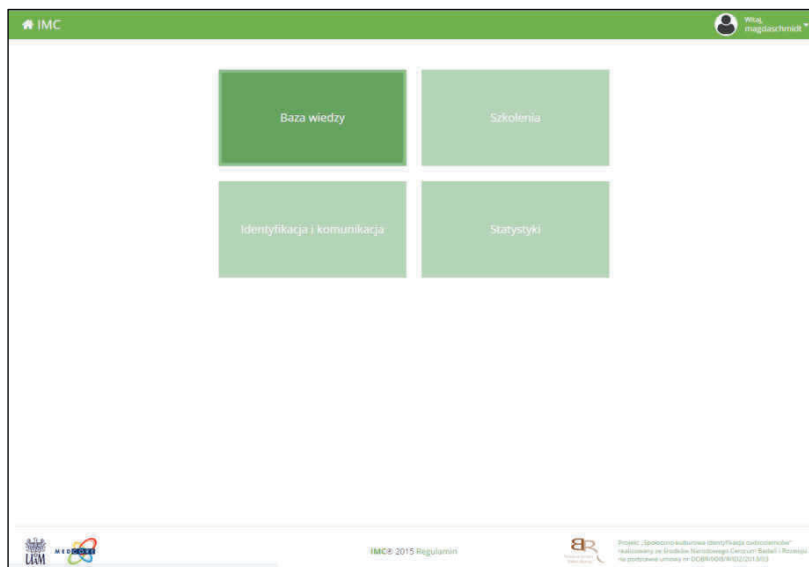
IMC

Witaj, magdaschmidt

Baza wiedzy

Szkolenia

Identyfikacja i komunikacja

Statystyki

LUM MEDCORE

IMC© 2015 Regulamin

Projekt „Społeczno-kulturowa identyfikacja cudzoziemców" realizowany ze środków Narodowego Centrum Badań i Rozwoju na podstawie umowy nr DOBR/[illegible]